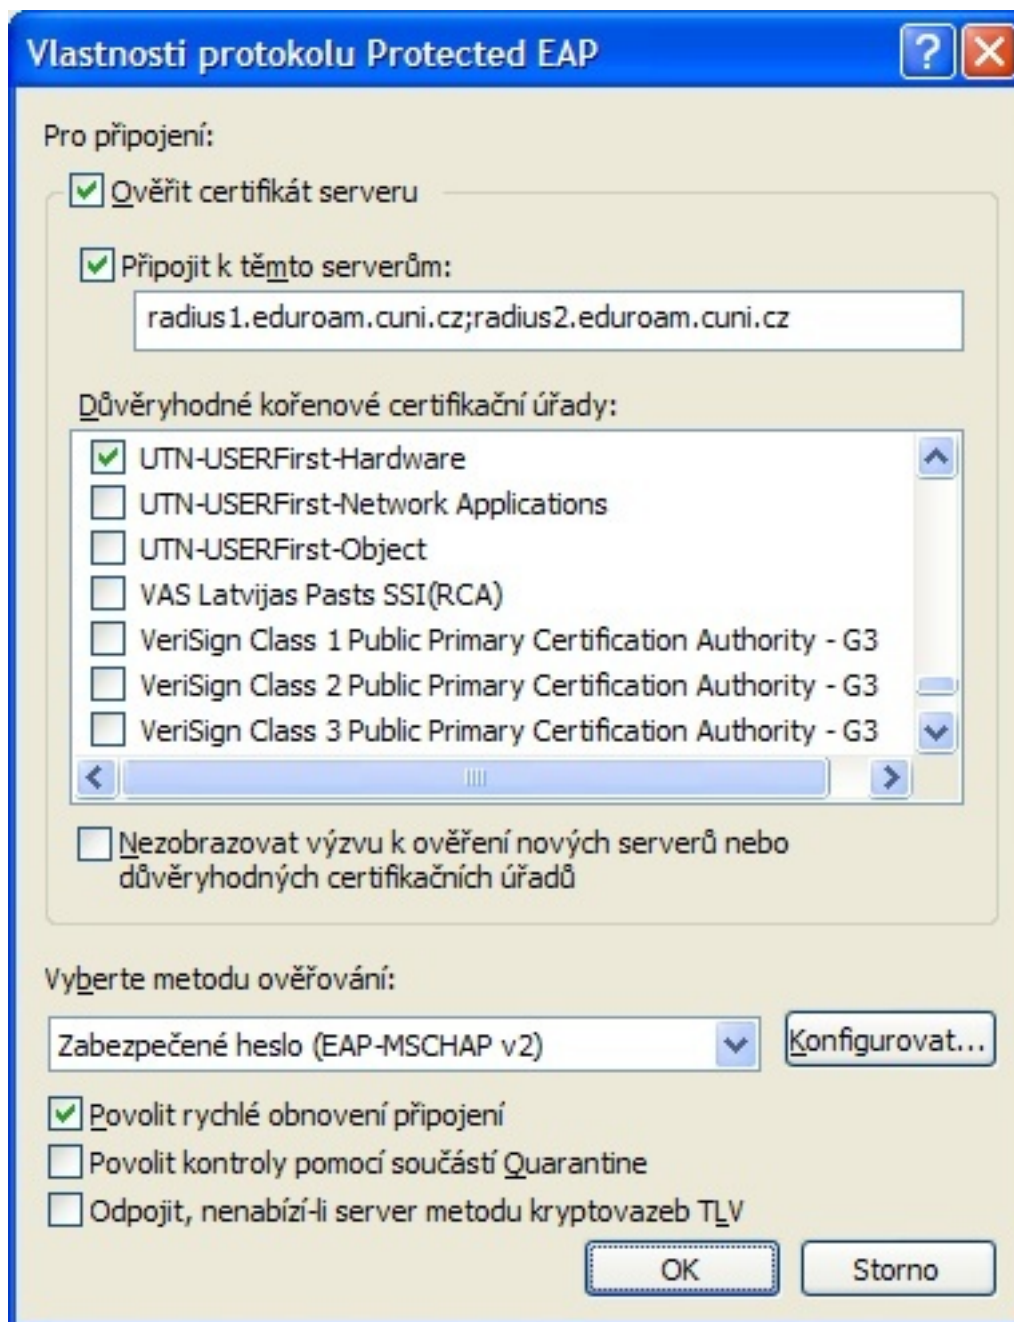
Vlastnosti protokolu Protected EAP

Pro připojení:

Ověřit certifikát serveru

Připojit k těmto serverům:

radius1.eduroam.cuni.cz;radius2.eduroam.cuni.cz

Důvěryhodné kořenové certifikační úřady:

UTN-USERFirst-Hardware
UTN-USERFirst-Network Applications
UTN-USERFirst-Object
VAS Latvijas Pasts SSI(RCA)
VeriSign Class 1 Public Primary Certification Authority - G3
VeriSign Class 2 Public Primary Certification Authority - G3
VeriSign Class 3 Public Primary Certification Authority - G3

Nezobrazovat výzvu k ověření nových serverů nebo důvěryhodných certifikačních úřadů

Vyberte metodu ověřování:

Zabezpečené heslo (EAP-MSCHAP v2)

Konfigurovat...

Povolit rychlé obnovení připojení
Povolit kontroly pomocí součástí Quarantine
Odpojit, nenabízí-li server metodu kryptovazeb TLV

OK
Storno